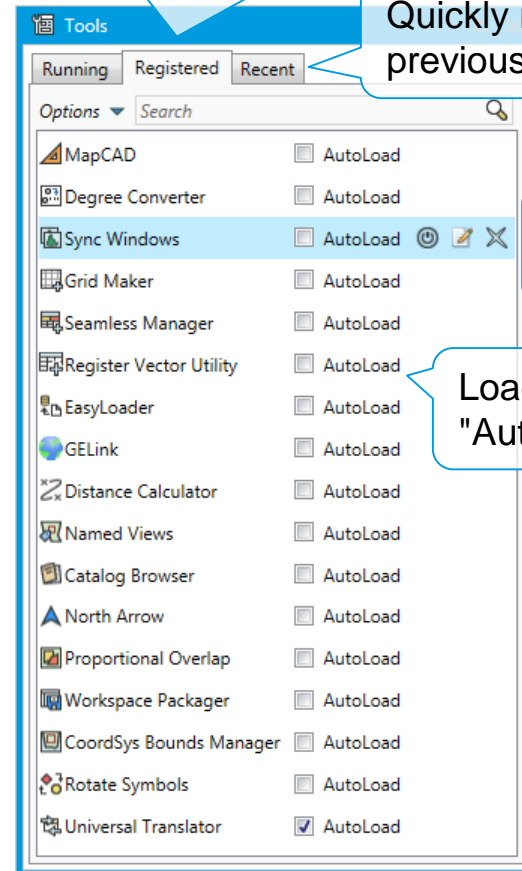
Tools

Quickly
previous

Running | Registered | Recent

Options ▼ Search

MapCAD AutoLoad
Degree Converter AutoLoad
Sync Windows AutoLoad
Grid Maker AutoLoad
Seamless Manager AutoLoad
Register Vector Utility AutoLoad
EasyLoader AutoLoad
GELink AutoLoad
Distance Calculator AutoLoad
Named Views AutoLoad
Catalog Browser AutoLoad
North Arrow AutoLoad
Proportional Overlap AutoLoad
Workspace Packager AutoLoad
CoordSys Bounds Manager AutoLoad
Rotate Symbols AutoLoad
Universal Translator AutoLoad

Loa
"Au